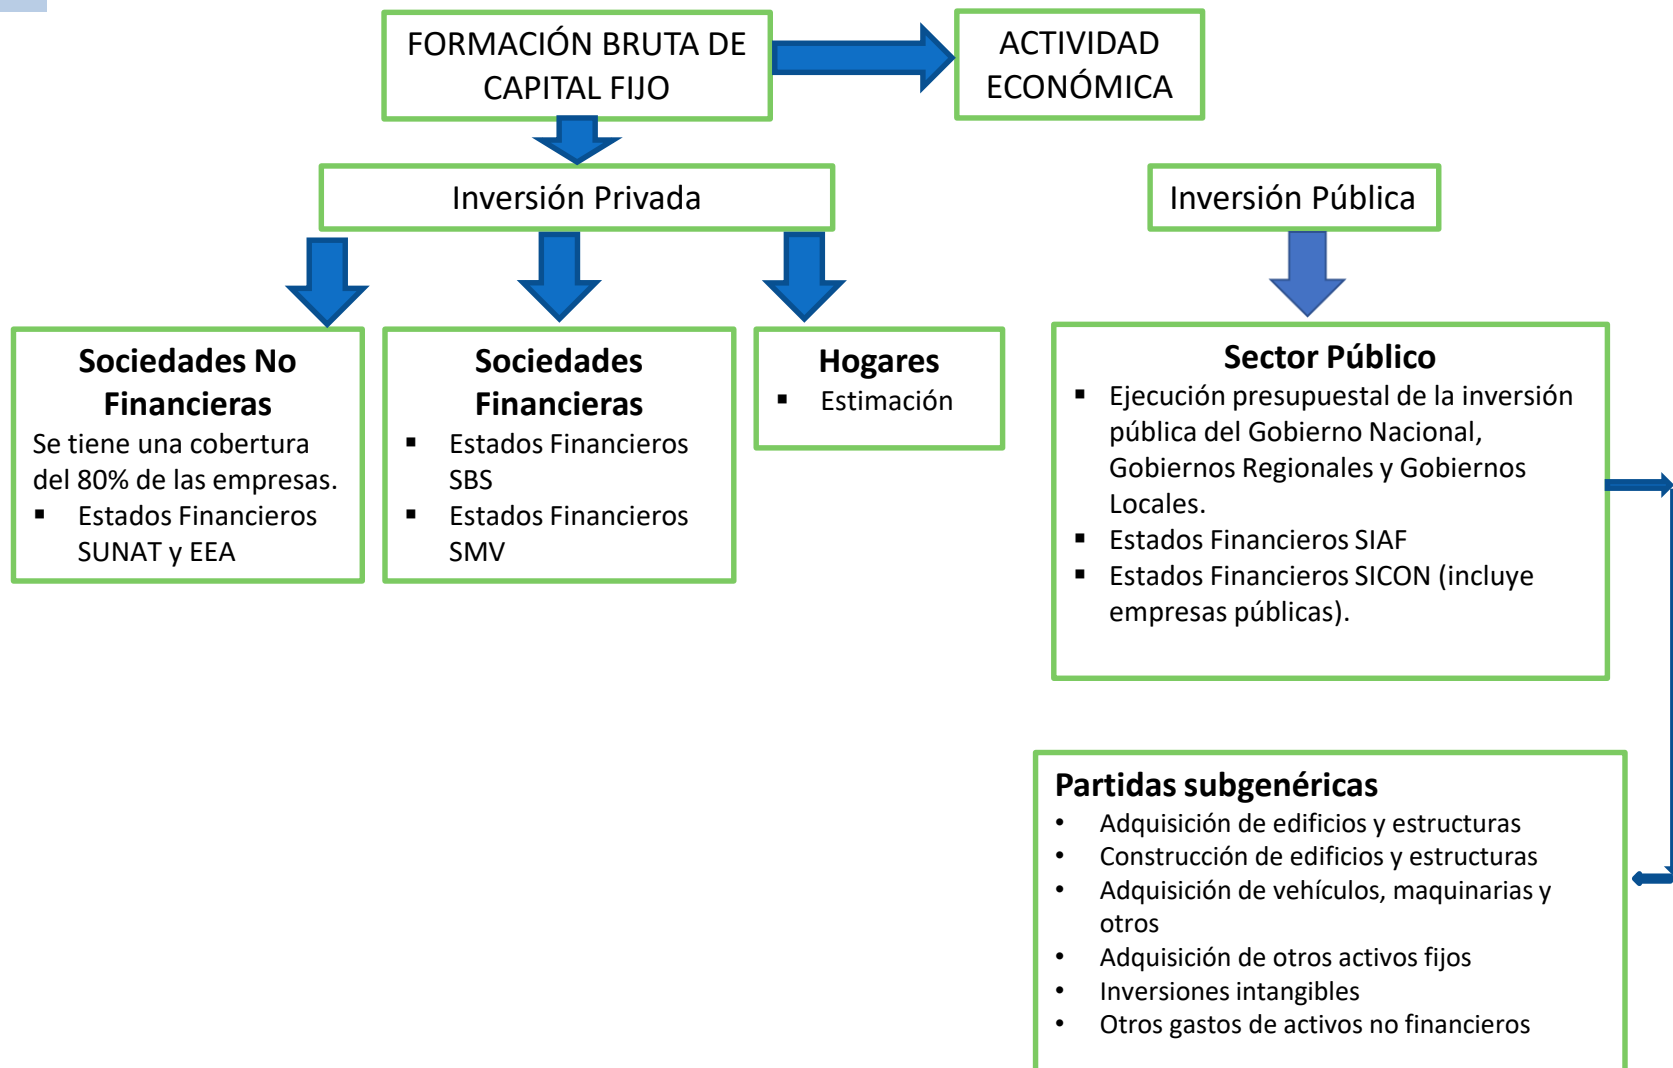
FORMACIÓN BRUTA DE CAPITAL FIJO

ACTIVIDAD ECONÓMICA

Inversión Privada

Inversión Pública

**Sociedades No Financieras**
Se tiene una cobertura del 80% de las empresas.
▪ Estados Financieros SUNAT y EEA

**Sociedades Financieras**
▪ Estados Financieros SBS
▪ Estados Financieros SMV

**Hogares**
▪ Estimación

**Sector Público**
▪ Ejecución presupuestal de la inversión pública del Gobierno Nacional, Gobiernos Regionales y Gobiernos Locales.
▪ Estados Financieros SIAF
▪ Estados Financieros SICON (incluye empresas públicas).

**Partidas subgenéricas**
• Adquisición de edificios y estructuras
• Construcción de edificios y estructuras
• Adquisición de vehículos, maquinarias y otros
• Adquisición de otros activos fijos
• Inversiones intangibles
• Otros gastos de activos no financieros